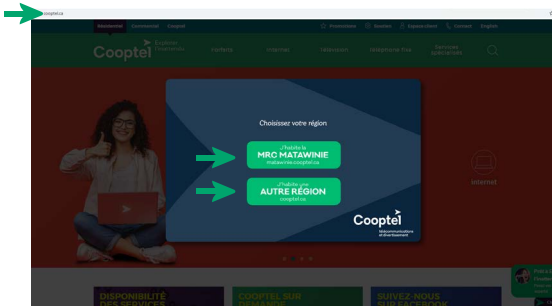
cooptel.ca

Résidentiel Commercial Coopfel

Promotions Soutien Espace client Contact English

Cooptel

Forfaits Internet Télévision Téléphonie fixe Services spécialisés

Internet

Choisissez votre région

J'habite la
MRC MATAWINIE
matawinie.cooptel.ca

J'habite une
AUTRE RÉGION
cooptel.ca

Cooptel
Télécommunications et divertissement

DISPONIBILITÉ DES SERVICES

COOPTEL SUR DEMANDE

SUIVEZ-NOUS SUR FACEBOOK